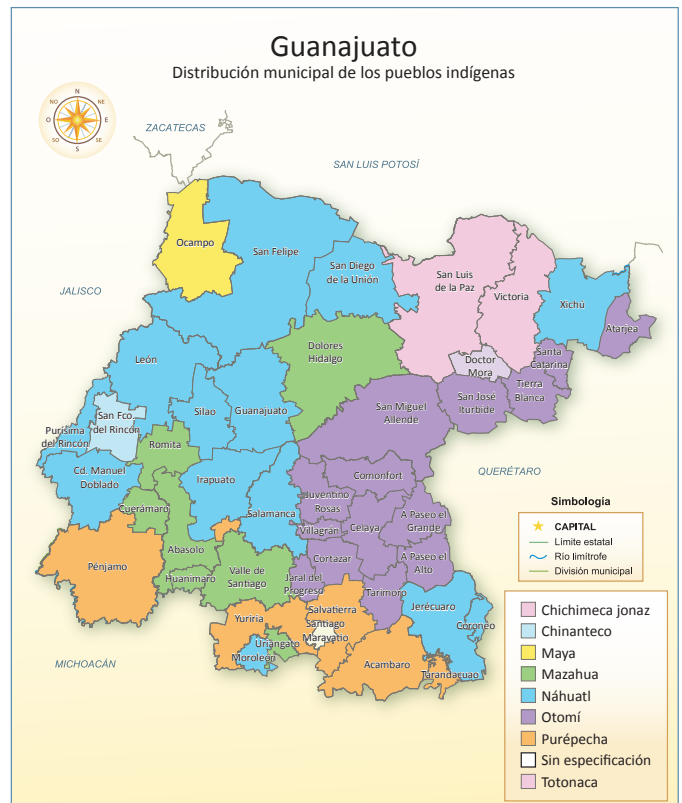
Guanajuato
Distribución municipal de los pueblos indígenas

N
NE
E
SE
S
SO
O
NO

ZACATECAS
SAN LUIS POTOSÍ
JALISCO
QUERÉTARO
MICHOACÁN

Ocampo
San Felipe
San Diego de la Unión
San Luis de la Paz
Victoria
Xichú
Atarjea
Santa Catarina
Doctor Mora
Tierra Blanca
San José Iturbide
Dolores Hidalgo
León
San Fco. del Rincón
Purísima del Rincón
Silao
Guanajuato
San Miguel Allende
Romita
Cd. Manuel Doblado
Irapuato
Comonfort
Cuerámaro
Juventino Rosas
Salamanca
Celaya
A Paseo el Grande
Villagrán
Pénjamo
Abasolo
Huanímaro
Valle de Santiago
Jaral del Progreso
Cortazar
A Paseo el Alto
Tarimoro
Jerécuaro
Coroneo
Yuriria
Salvatierra
Santiago Maravatío
Uriangato
Moroleón
Acambaro
Tarandacuao

Simbología
CAPITAL
Límite estatal
Río limítrofe
División municipal

Chichimeca jonaz
Chinanteco
Maya
Mazahua
Náhuatl
Otomí
Purépecha
Sin especificación
Totonaca